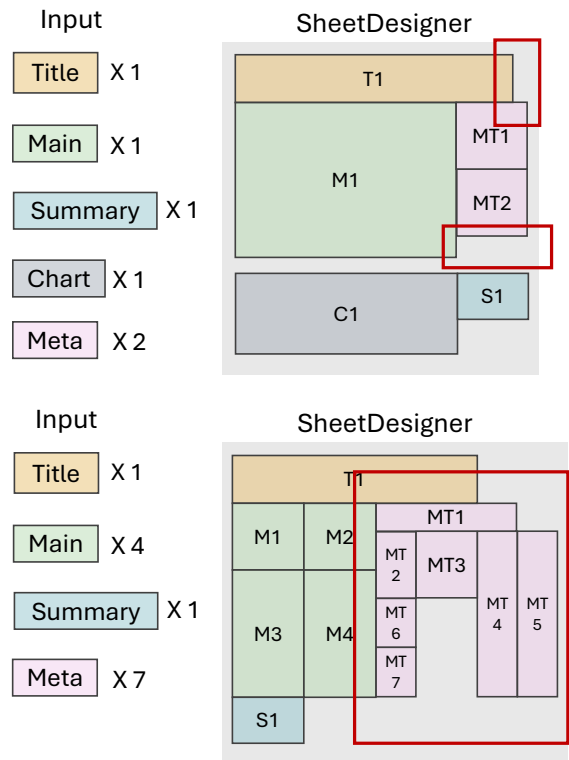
Input

Title X 1

Main X 1

Summary X 1

Chart X 1

Meta X 2

SheetDesigner

T1

M1

MT1

MT2

C1

S1

Input

Title X 1

Main X 4

Summary X 1

Meta X 7

SheetDesigner

T1

M1

M2

MT1

MT 2

MT3

MT 4

MT 5

M3

M4

MT 6

MT 7

S1